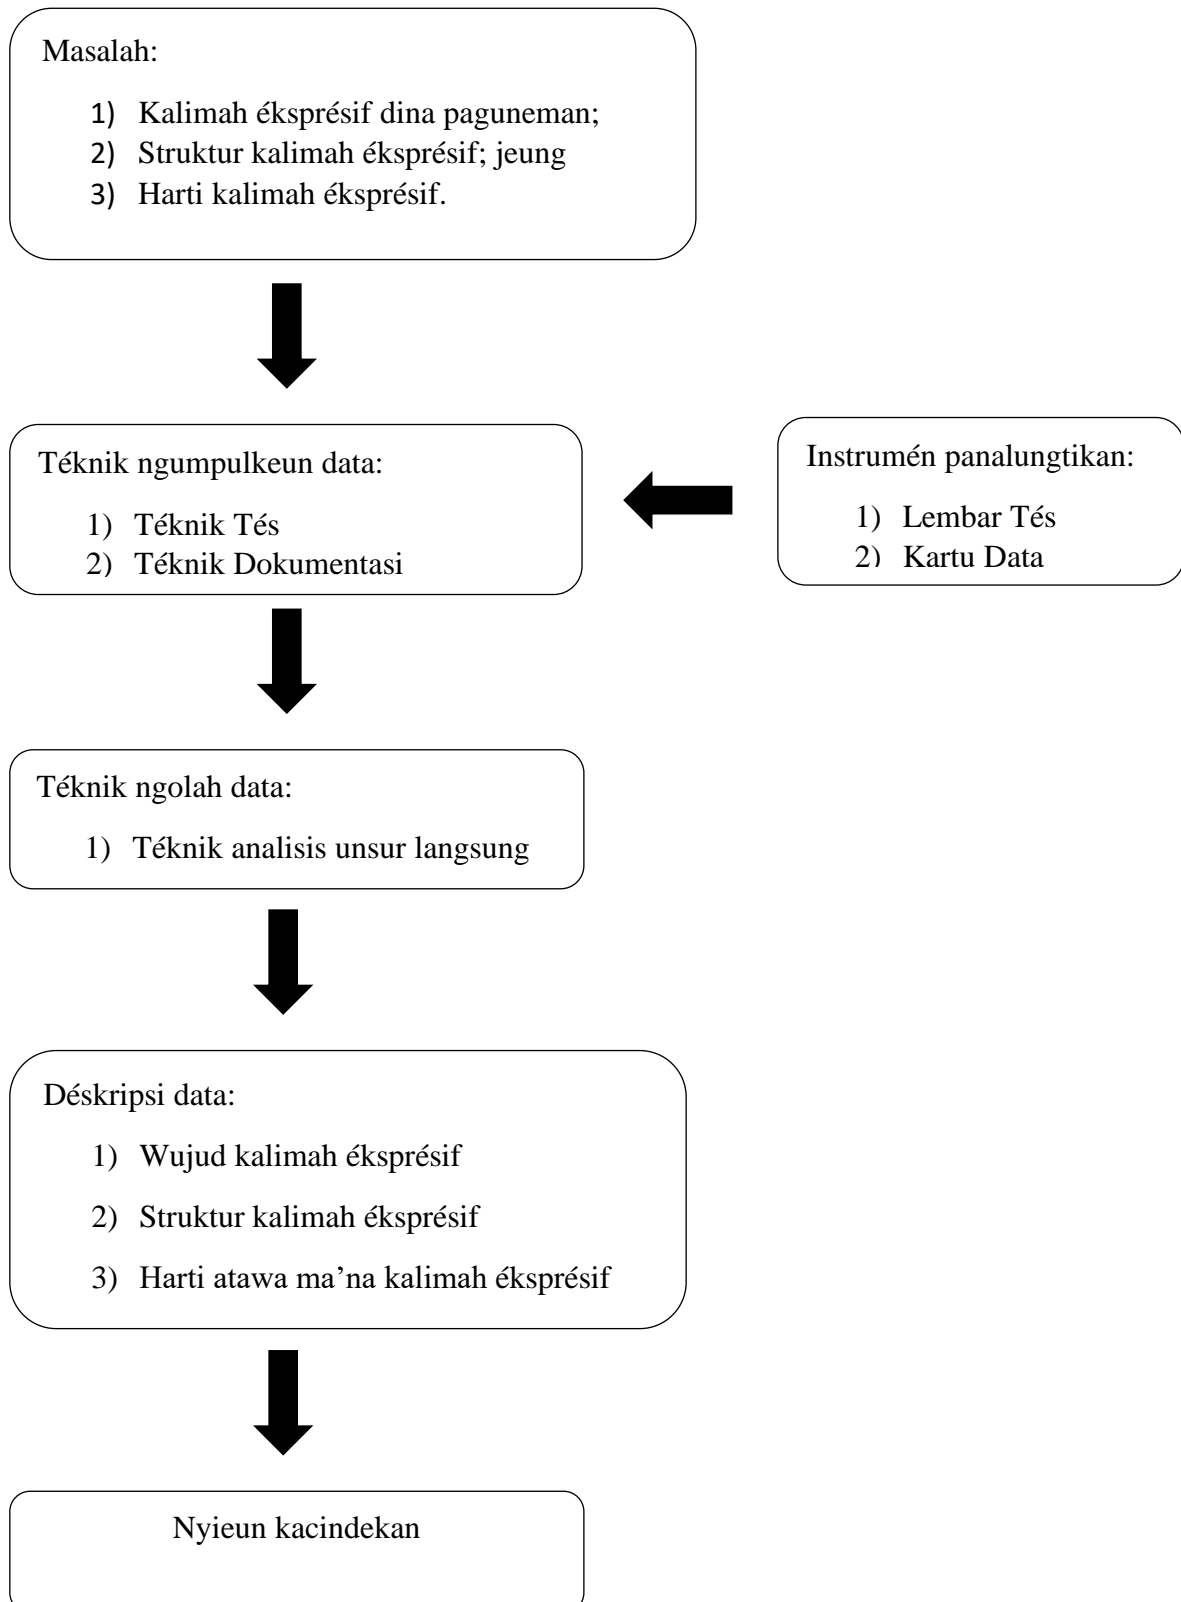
Masalah:

1) Kalimah éksprésif dina paguneman;
2) Struktur kalimah éksprésif; jeung
3) Harti kalimah éksprésif.

Téknik ngumpulkeun data:

1) Téknik Tés
2) Téknik Dokumentasi

Instrumén panalungtikan:

1) Lembar Tés
2) Kartu Data

Téknik ngolah data:

1) Téknik analisis unsur langsung

Déskripsi data:

1) Wujud kalimah éksprésif
2) Struktur kalimah éksprésif
3) Harti atawa ma'na kalimah éksprésif

Nyieun kacindekan